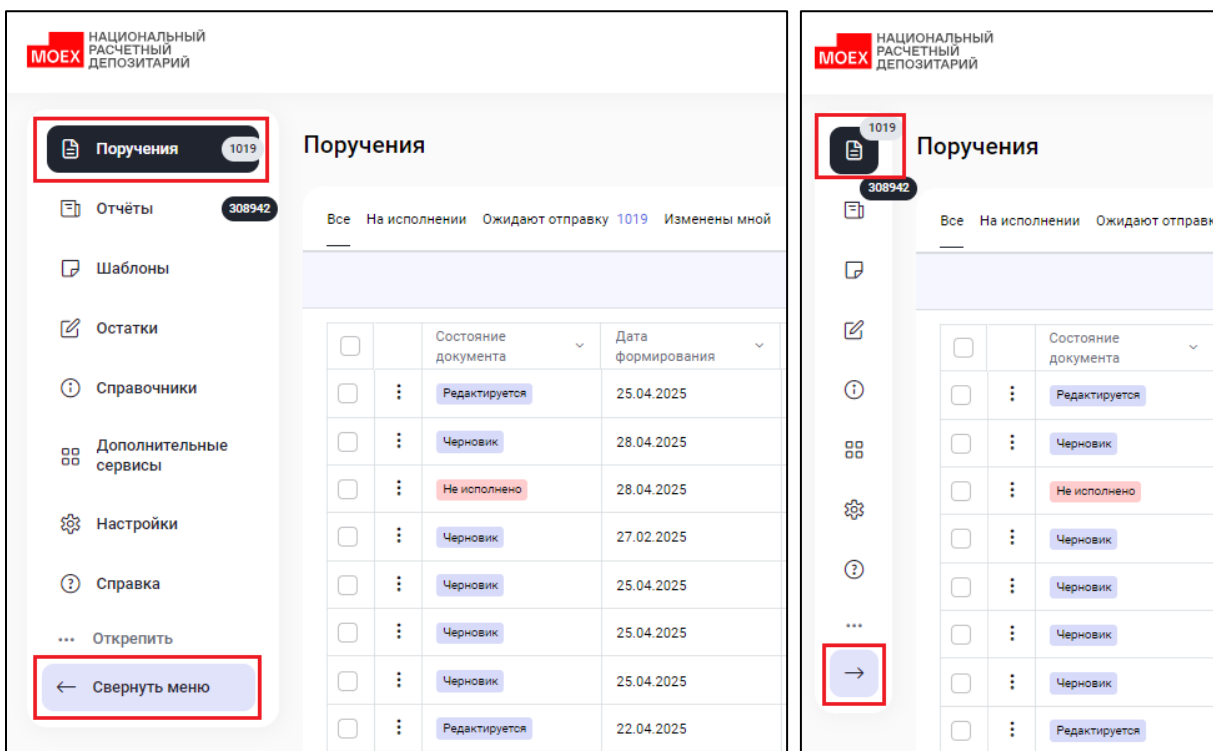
MOEX НАЦИОНАЛЬНЫЙ РАСЧЕТНЫЙ ДЕПОЗИТАРИЙ

Поручения 1019
Отчёты 308942
Шаблоны
Остатки
Справочники
Дополнительные сервисы
Настройки
Справка
Открепить
Свернуть меню

Поручения

Все На исполнении Ожидают отправку 1019 Изменены мной

| | | Состояние документа | Дата формирования |
|---|---|---|---|
| | ⋮ | Редактируется | 25.04.2025 |
| | ⋮ | Черновик | 28.04.2025 |
| | ⋮ | Не исполнено | 28.04.2025 |
| | ⋮ | Черновик | 27.02.2025 |
| | ⋮ | Черновик | 25.04.2025 |
| | ⋮ | Черновик | 25.04.2025 |
| | ⋮ | Черновик | 25.04.2025 |
| | ⋮ | Редактируется | 22.04.2025 |

MOEX НАЦИОНАЛЬНЫЙ РАСЧЕТНЫЙ ДЕПОЗИТАРИЙ

1019
308942

Поручения

Все На исполнении Ожидают отправк

| | | Состояние документа |
|---|---|---|
| | ⋮ | Редактируется |
| | ⋮ | Черновик |
| | ⋮ | Не исполнено |
| | ⋮ | Черновик |
| | ⋮ | Черновик |
| | ⋮ | Черновик |
| | ⋮ | Черновик |
| | ⋮ | Редактируется |